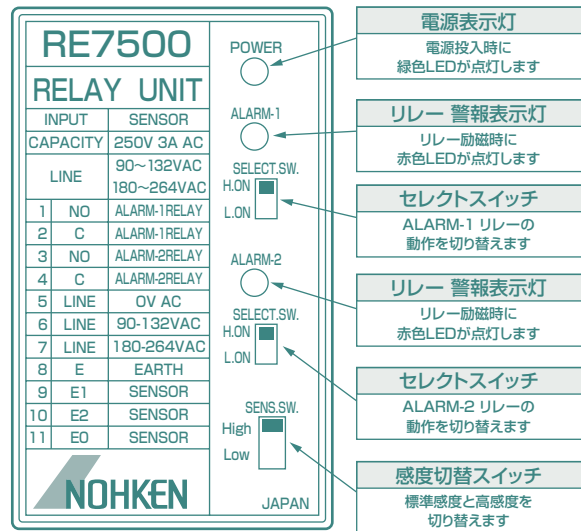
RE7500

RELAY UNIT

| INPUT | | SENSOR |
|---|---|---|
| CAPACITY | | 250V 3A AC |
| LINE | | 90~132VAC 180~264VAC |
| 1 | NO | ALARM-1RELAY |
| 2 | C | ALARM-1RELAY |
| 3 | NO | ALARM-2RELAY |
| 4 | C | ALARM-2RELAY |
| 5 | LINE | 0V AC |
| 6 | LINE | 90-132VAC |
| 7 | LINE | 180-264VAC |
| 8 | E | EARTH |
| 9 | E1 | SENSOR |
| 10 | E2 | SENSOR |
| 11 | E0 | SENSOR |

NOHKEN

POWER

ALARM-1

SELECT.SW.
H.ON
L.ON

ALARM-2

SELECT.SW.
H.ON
L.ON

SENS.SW.
High
Low

JAPAN

電源表示灯
電源投入時に緑色LEDが点灯します

リレー 警報表示灯
リレー励磁時に赤色LEDが点灯します

セレクトスイッチ
ALARM-1 リレーの動作を切り替えます

リレー 警報表示灯
リレー励磁時に赤色LEDが点灯します

セレクトスイッチ
ALARM-2 リレーの動作を切り替えます

感度切替スイッチ
標準感度と高感度を切り替えます